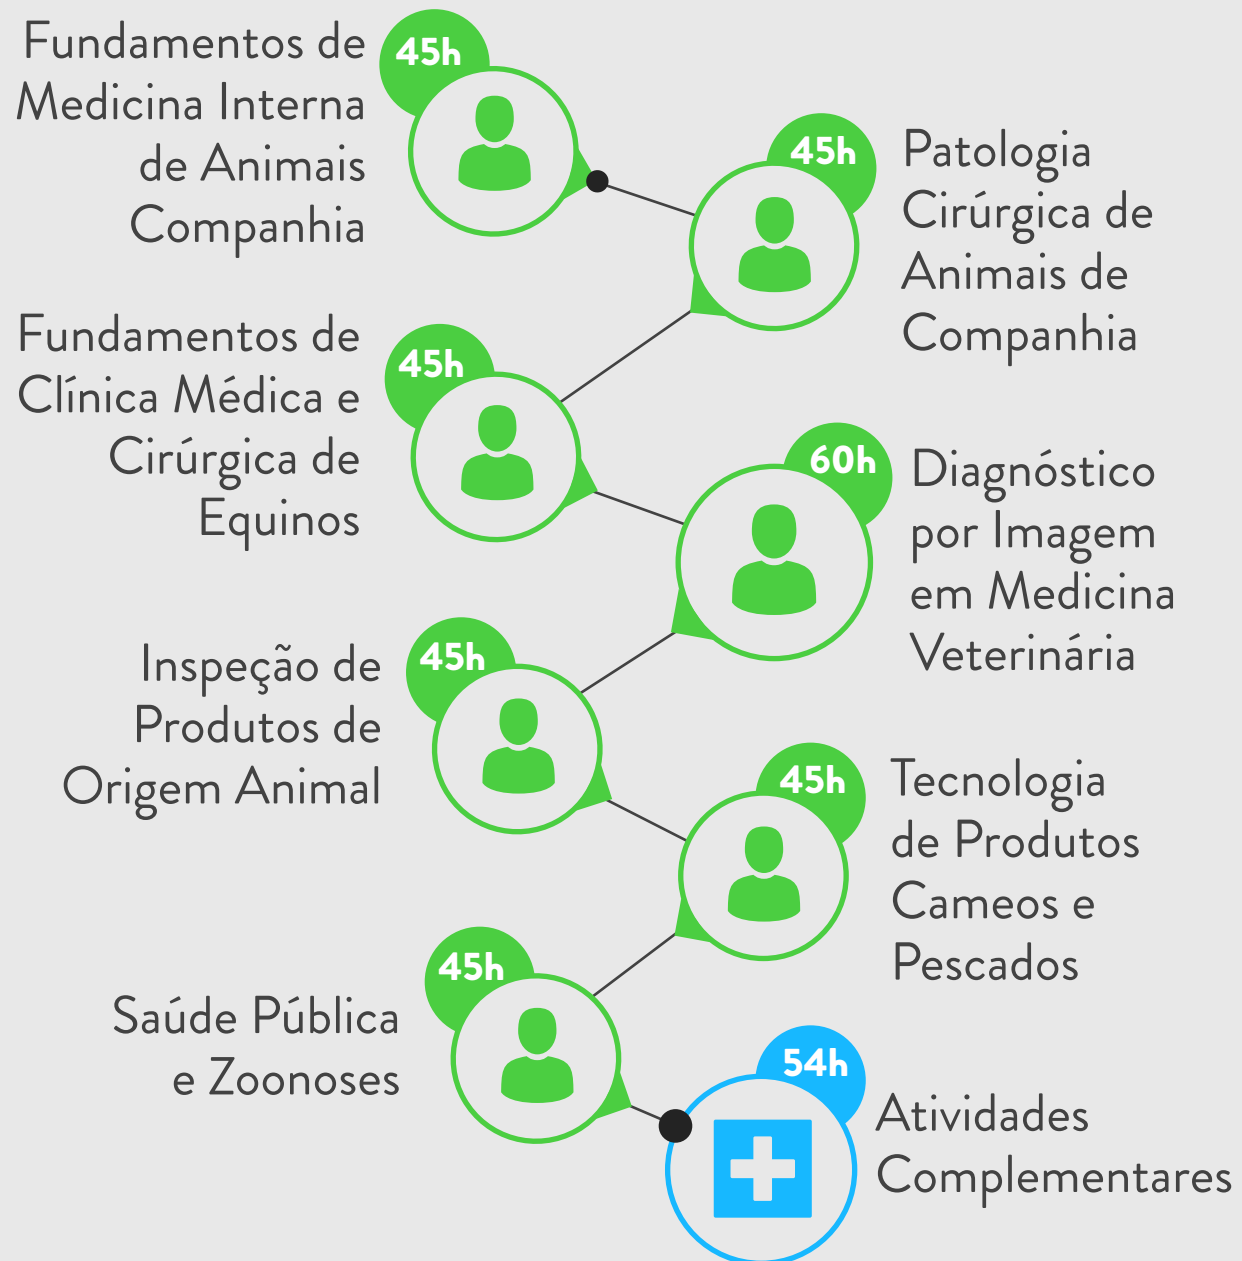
Fundamentos de Medicina Interna de Animais Companhia

45h

45h

Patologia Cirúrgica de Animais de Companhia

Fundamentos de Clínica Médica e Cirúrgica de Equinos

45h

60h

Diagnóstico por Imagem em Medicina Veterinária

Inspeção de Produtos de Origem Animal

45h

45h

Tecnologia de Produtos Cameos e Pescados

45h

Saúde Pública e Zoonoses

54h

Atividades Complementares